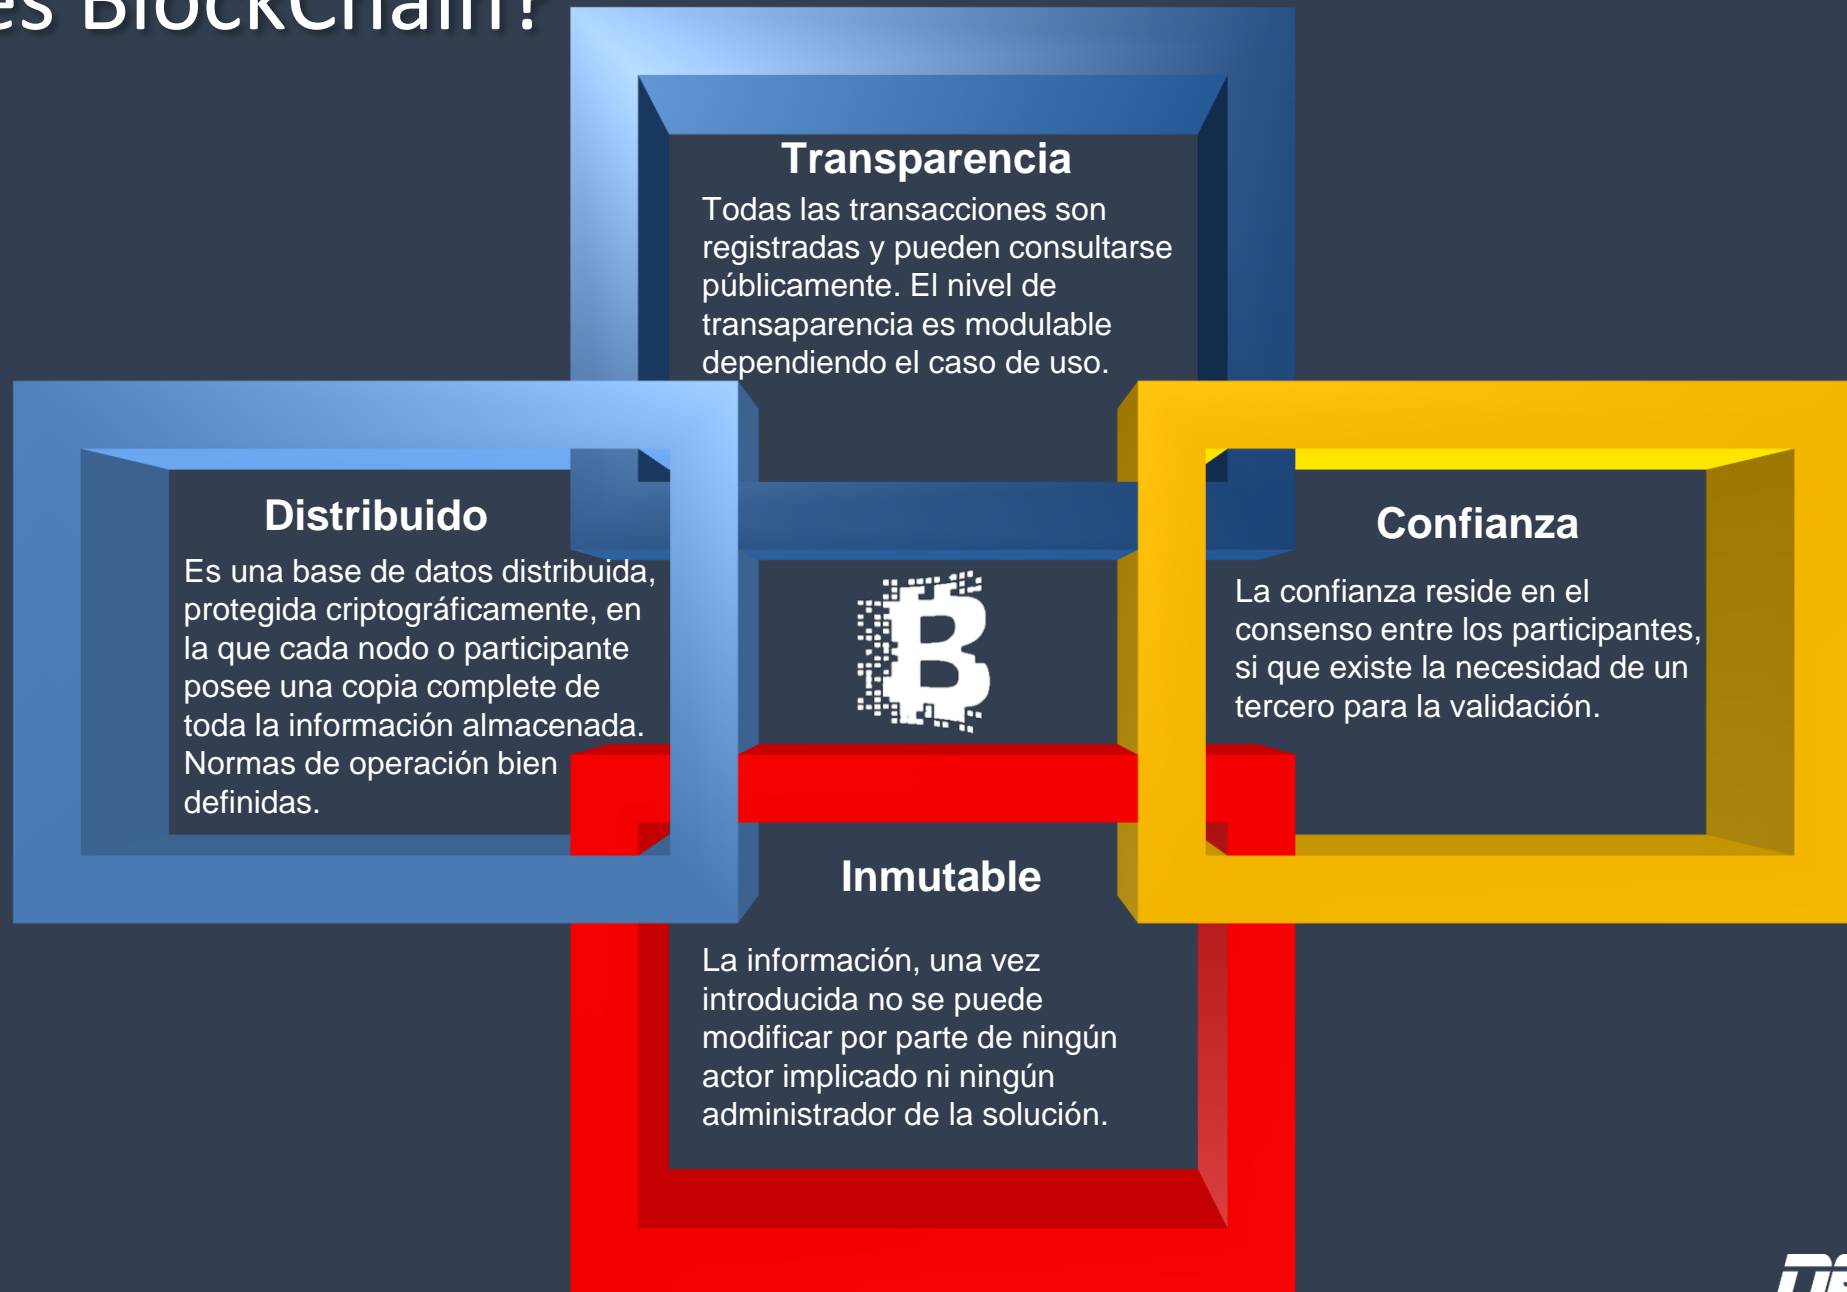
es Blockchain?

Transparencia
Todas las transacciones son registradas y pueden consultarse públicamente. El nivel de transaparencia es modulable dependiendo el caso de uso.

Distribuido
Es una base de datos distribuida, protegida criptográficamente, en la que cada nodo o participante posee una copia complete de toda la información almacenada. Normas de operación bien definidas.

Confianza
La confianza reside en el consenso entre los participantes, si que existe la necesidad de un tercero para la validación.

Inmutable
La información, una vez introducida no se puede modificar por parte de ningún actor implicado ni ningún administrador de la solución.

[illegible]